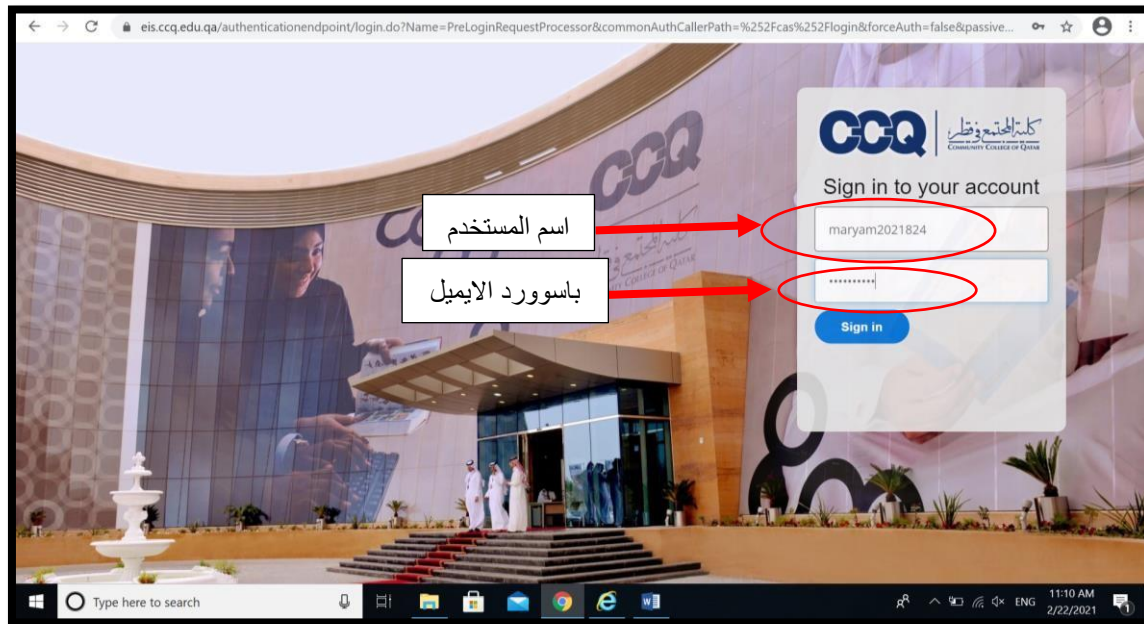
eis.ccq.edu.qa/authenticationendpoint/login.do?Name=PreLoginRequestProcessor&commonAuthCallerPath=%252Fcas%252Flogin&forceAuth=false&passive...

CCQ
كلية المجتمع في قطر
COMMUNITY COLLEGE OF QATAR

Sign in to your account

اسم المستخدم

maryam2021824

باسوورد الايميل

••••••••••

Sign in

Type here to search

ENG 11:10 AM 2/22/2021